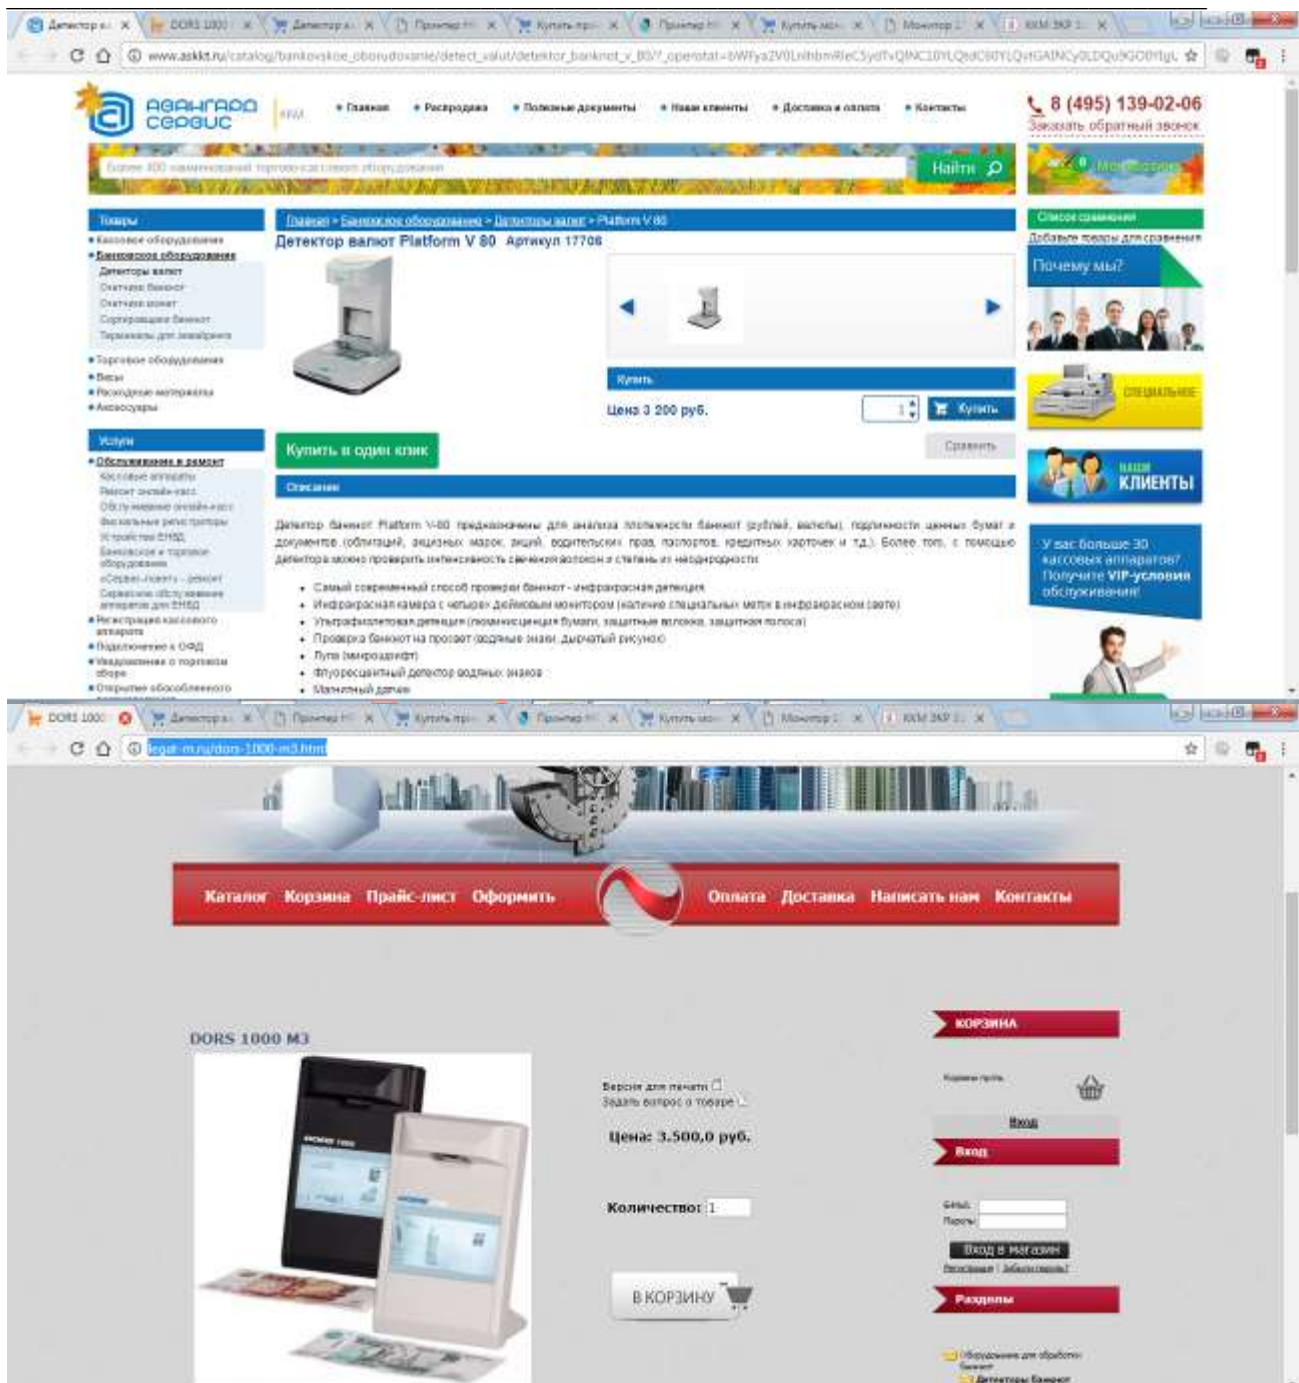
Детектор в... × DORS 1000 × Детектор в... × Принтер Н... × Купить при... × Принтер Н... × Купить мон... × Монитор 2... × ККМ ЭКР 2... ×

www.askkt.ru/catalog/bankovskoe_oborudovanie/detect_valut/detektor_banknot_v_80/?_openstat=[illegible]

АВАНГАРД СЕРВИС ККМ

Главная Распродажа Полезные документы Наши клиенты Доставка и оплата Контакты

8 (495) 139-02-06
Заказать обратный звонок

Более 300 наименований торгово-кассового оборудования

Найти

Мой магазин

Товары
Кассовое оборудование
Банковское оборудование
Детекторы валют
Счетчики банкнот
Счетчики монет
Сортировщики банкнот
Терминалы для эквайринга
Торговое оборудование
Весы
Расходные материалы
Аксессуары

Услуги
Обслуживание и ремонт
Кассовые аппараты
Ремонт онлайн-касс
Обслуживание онлайн-касс
Фискальные регистраторы
Устройства ЕНВД
Банковское и торговое оборудование
«Сервис-пакет» - ремонт
Сервисное обслуживание аппаратов для ЕНВД
Регистрация кассового аппарата
Подключение к ОФД
Уведомление о торговом сборе
Открытие обособленного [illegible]

Главная > Банковское оборудование > Детекторы валют > Platform V 80

Детектор валют Platform V 80 Артикул 17706

Купить

Цена 3 200 руб.

1 Купить

Сравнить

Купить в один клик

Описание

Детектор банкнот Platform V-80 предназначены для анализа подлинности банкнот (рублей, валюты), подлинности ценных бумаг и документов (облигаций, акцизных марок, акций, водительских прав, паспортов, кредитных карточек и т.д.). Более того, с помощью детектора можно проверить интенсивность свечения волокон и степень их неоднородности.

Самый современный способ проверки банкнот - инфракрасная детекция
Инфракрасная камера с четырех дюймовым монитором (наличие специальных меток в инфракрасном свете)
Ультрафиолетовая детекция (люминесценция бумаги, защитные волокна, защитная полоса)
Проверка банкнот на просвет (водяные знаки, двухчатый рисунок)
Лупа (микрошрифт)
Флуоресцентный детектор водяных знаков
Магнитный датчик

Список сравнения
Добавьте товары для сравнения

Почему мы?

СПЕЦИАЛЬНОЕ

НАШИ КЛИЕНТЫ

У вас больше 30 кассовых аппаратов? Получите VIP-условия обслуживания!

DORS 1000 × Детектор в... × Принтер Н... × Купить при... × Принтер Н... × Купить мон... × Монитор 2... × ККМ ЭКР 2... ×

legat-m.ru/dors-1000-m3.html

Каталог Корзина Прайс-лист Оформить Оплата Доставка Написать нам Контакты

DORS 1000 M3

Версия для печати
Задать вопрос о товаре

Цена: 3.500,0 руб.

Количество: 1

В КОРЗИНУ

КОРЗИНА

Корзина пуста

Вход

Вход

Email:
Пароль:

Вход в магазин

Регистрация | Забыли пароль?

Разделы

Оборудование для обработки банкнот
Детекторы банкнот